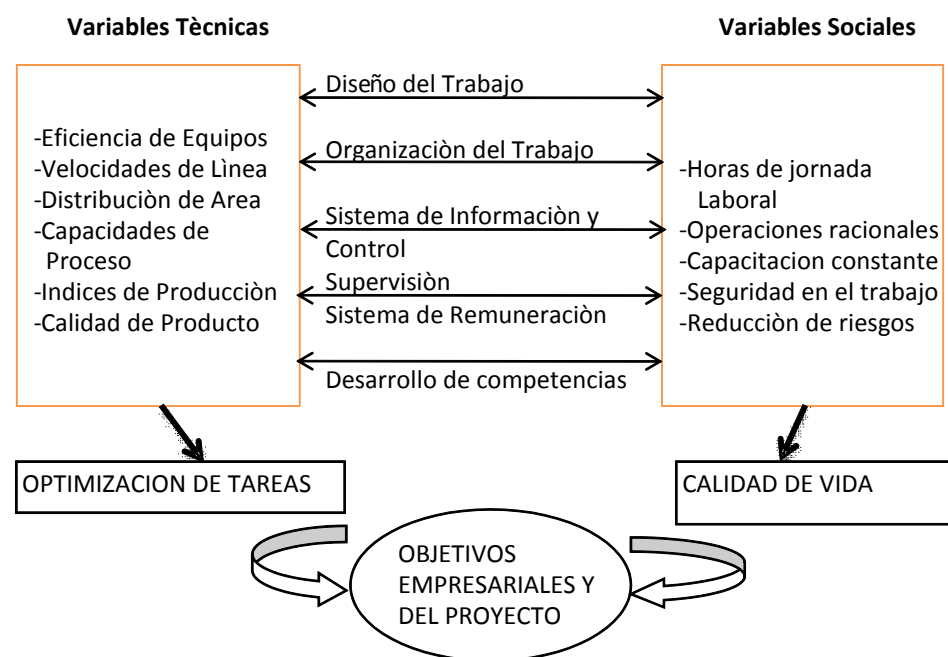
Variables Tècnicas

Variables Sociales

-Eficiencia de Equipos
-Velocidades de Lìnea
-Distribuciòn de Area
-Capacidades de Proceso
-Indices de Producciòn
-Calidad de Producto

Diseño del Trabajo

Organizaciòn del Trabajo

Sistema de Informaciòn y Control

Supervisiòn

Sistema de Remuneraciòn

Desarrollo de competencias

-Horas de jornada Laboral
-Operaciones racionales
-Capacitacion constante
-Seguridad en el trabajo
-Reducciòn de riesgos

OPTIMIZACION DE TAREAS

CALIDAD DE VIDA

OBJETIVOS EMPRESARIALES Y DEL PROYECTO